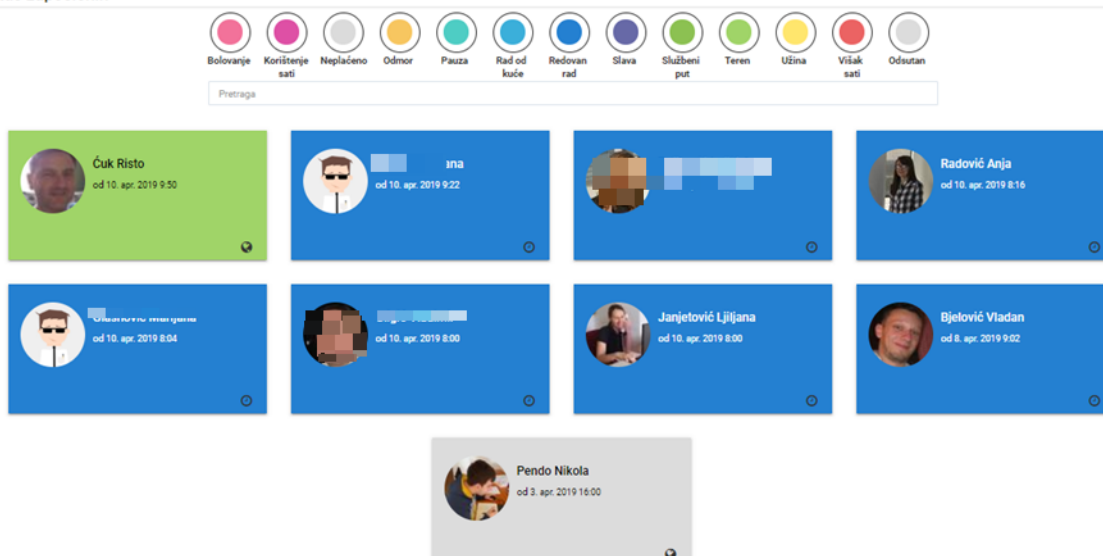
Bolovanje Korištenje sati Neplaćeno Odmor Pauza Rad od kuće Redovan rad Slava Službeni put Teren Užina Višak sati Odsutan

Pretraga

Ćuk Risto
od 10. apr. 2019 9:50

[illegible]ana
od 10. apr. 2019 9:22

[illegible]

Radović Anja
od 10. apr. 2019 8:16

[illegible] Marijana
od 10. apr. 2019 8:04

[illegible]
od 10. apr. 2019 8:00

Janjetović Ljiljana
od 10. apr. 2019 8:00

Bjelović Vladan
od 8. apr. 2019 9:02

Pendo Nikola
od 3. apr. 2019 16:00